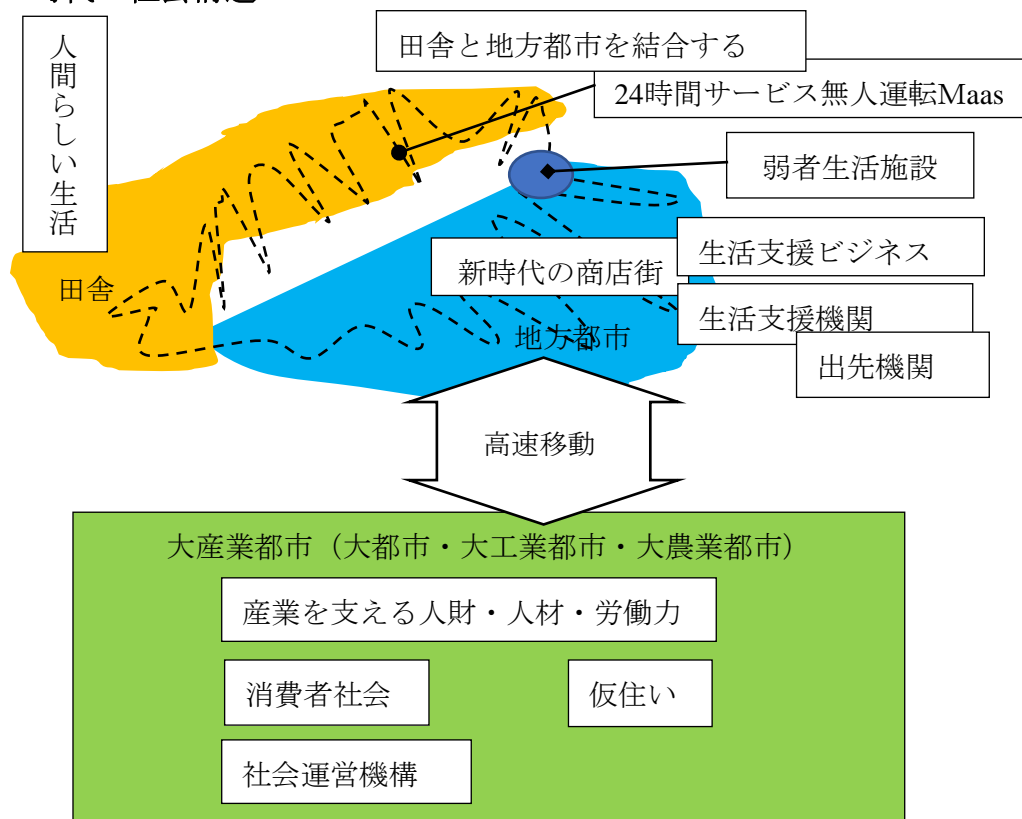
人間らしい生活

田舎と地方都市を結合する

24時間サービス無人運転Maas

弱者生活施設

田舎

新時代の商店街

生活支援ビジネス

生活支援機関

地方都市

出先機関

高速移動

大産業都市（大都市・大工業都市・大農業都市）

産業を支える人財・人材・労働力

消費者社会

仮住い

社会運営機構